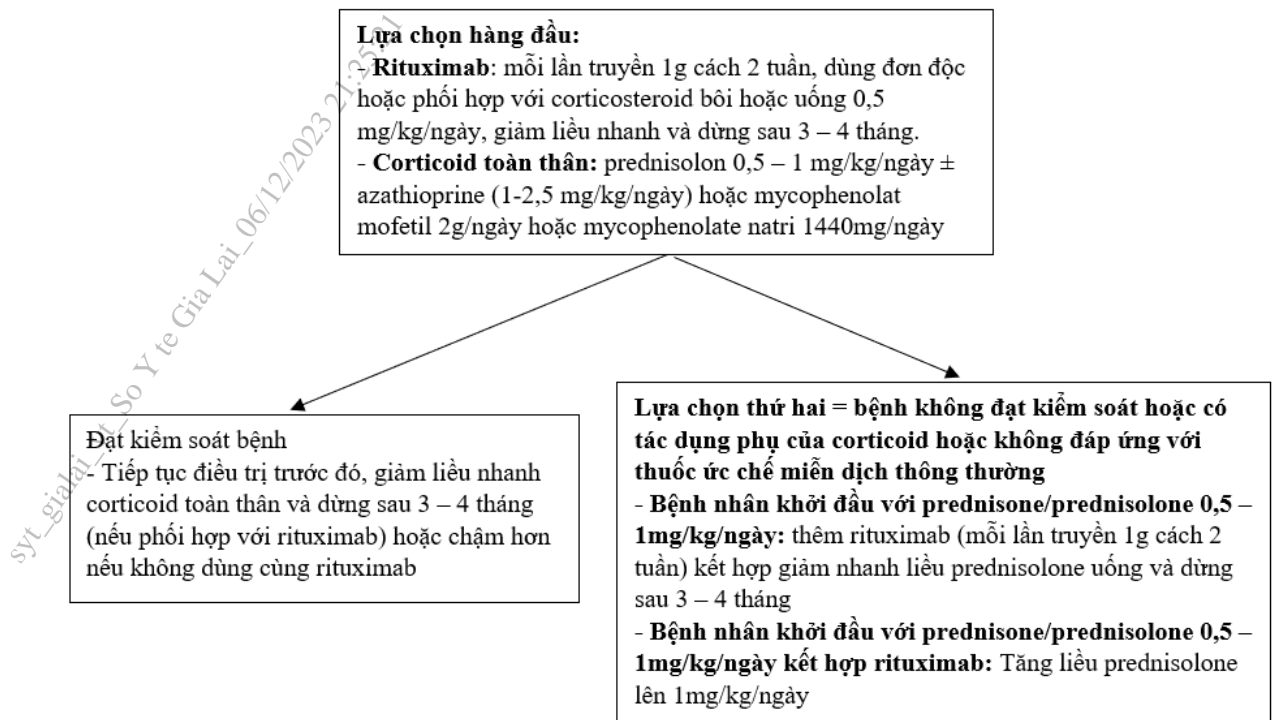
**Lựa chọn hàng đầu:**
- **Rituximab**: mỗi lần truyền 1g cách 2 tuần, dùng đơn độc hoặc phối hợp với corticosteroid bôi hoặc uống 0,5 mg/kg/ngày, giảm liều nhanh và dừng sau 3 – 4 tháng.
- **Corticoid toàn thân:** prednisolon 0,5 – 1 mg/kg/ngày ± azathioprine (1-2,5 mg/kg/ngày) hoặc mycophenolat mofetil 2g/ngày hoặc mycophenolate natri 1440mg/ngày

syt_gialai_vt_So Y te Gia Lai_06/12/2023 21:25:51

Đạt kiểm soát bệnh
- Tiếp tục điều trị trước đó, giảm liều nhanh corticoid toàn thân và dừng sau 3 – 4 tháng (nếu phối hợp với rituximab) hoặc chậm hơn nếu không dùng cùng rituximab

**Lựa chọn thứ hai = bệnh không đạt kiểm soát hoặc có tác dụng phụ của corticoid hoặc không đáp ứng với thuốc ức chế miễn dịch thông thường**
- **Bệnh nhân khởi đầu với prednisone/prednisolone 0,5 – 1mg/kg/ngày:** thêm rituximab (mỗi lần truyền 1g cách 2 tuần) kết hợp giảm nhanh liều prednisolone uống và dừng sau 3 – 4 tháng
- **Bệnh nhân khởi đầu với prednisone/prednisolone 0,5 – 1mg/kg/ngày kết hợp rituximab:** Tăng liều prednisolone lên 1mg/kg/ngày